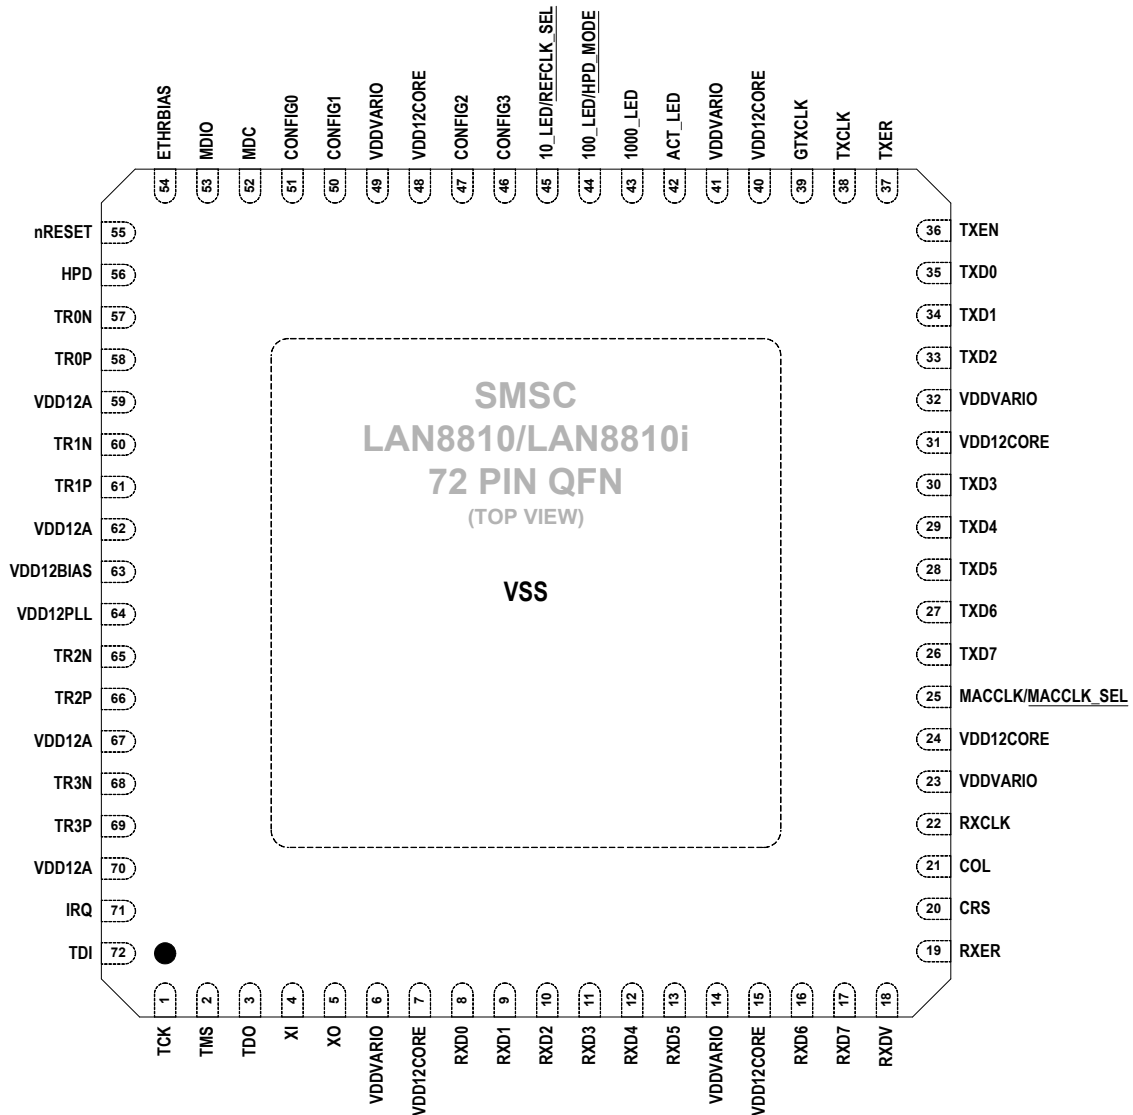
ETHRBIAS 54
MDIO 53
MDC 52
CONFIG0 51
CONFIG1 50
VDDVARIO 49
VDD12CORE 48
CONFIG2 47
CONFIG3 46
10_LED/REFCLK_SEL 45
100_LED/HPD_MODE 44
1000_LED 43
ACT_LED 42
VDDVARIO 41
VDD12CORE 40
GTXCLK 39
TXCLK 38
TXER 37

nRESET 55
HPD 56
TR0N 57
TR0P 58
VDD12A 59
TR1N 60
TR1P 61
VDD12A 62
VDD12BIAS 63
VDD12PLL 64
TR2N 65
TR2P 66
VDD12A 67
TR3N 68
TR3P 69
VDD12A 70
IRQ 71
TDI 72

SMSC
LAN8810/LAN8810i
72 PIN QFN
(TOP VIEW)

VSS

36 TXEN
35 TXD0
34 TXD1
33 TXD2
32 VDDVARIO
31 VDD12CORE
30 TXD3
29 TXD4
28 TXD5
27 TXD6
26 TXD7
25 MACCLK/MACCLK_SEL
24 VDD12CORE
23 VDDVARIO
22 RXCLK
21 COL
20 CRS
19 RXER

1 TCK
2 TMS
3 TDO
4 XI
5 XO
6 VDDVARIO
7 VDD12CORE
8 RXD0
9 RXD1
10 RXD2
11 RXD3
12 RXD4
13 RXD5
14 VDDVARIO
15 VDD12CORE
16 RXD6
17 RXD7
18 RXDV